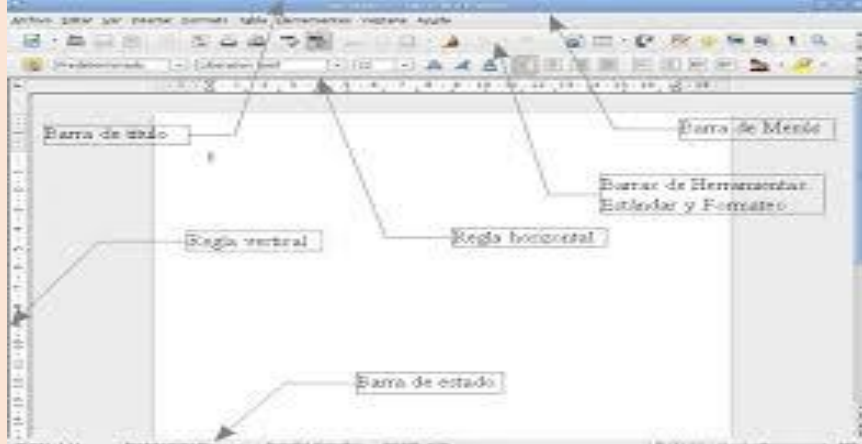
Archivo Editar Ver Insertar Formato Tabla Herramientas Ventana Ayuda

Predeterminado

Barra de título

Barra de Menús

Barras de Herramientas Estándar y Formateo

Regla vertical

Regla horizontal

Barra de estado